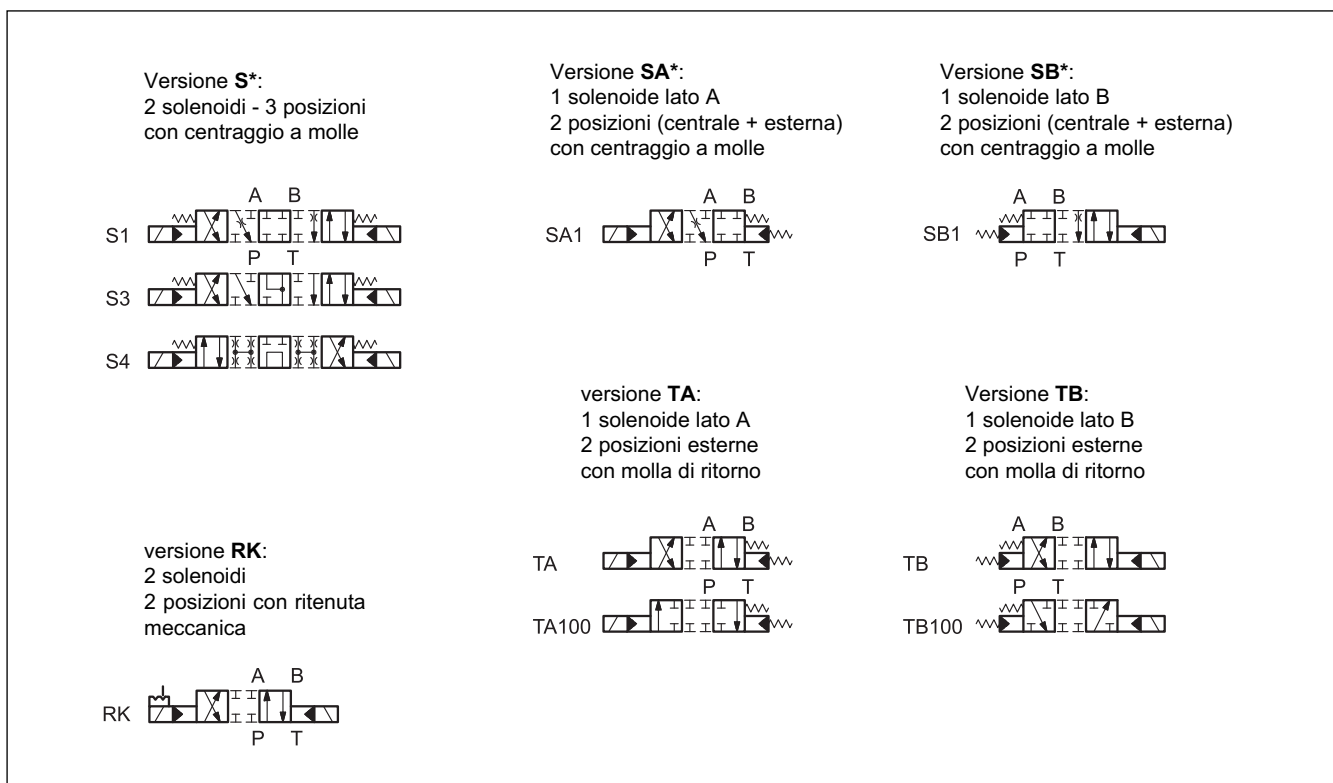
Versione **S***:
2 solenoidi - 3 posizioni
con centraggio a molle

A B
S1
P T
S3
S4

Versione **SA***:
1 solenoide lato A
2 posizioni (centrale + esterna)
con centraggio a molle

A B
SA1
P T

Versione **SB***:
1 solenoide lato B
2 posizioni (centrale + esterna)
con centraggio a molle

A B
SB1
P T

versione **TA**:
1 solenoide lato A
2 posizioni esterne
con molla di ritorno

A B
TA
P T
TA100

Versione **TB**:
1 solenoide lato B
2 posizioni esterne
con molla di ritorno

A B
TB
P T
TB100

versione **RK**:
2 solenoidi
2 posizioni con ritenuta
meccanica

A B
RK
P T